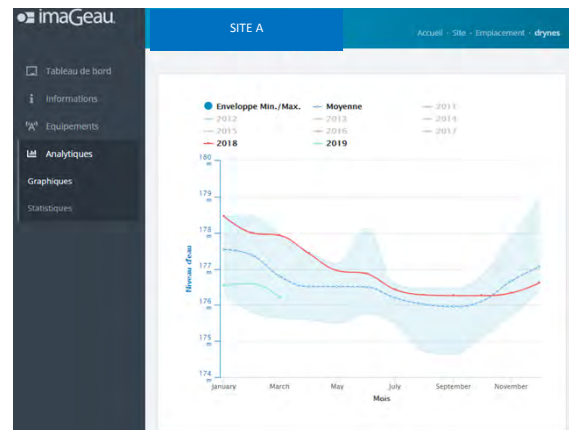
imaGeau

SITE A

Accueil · Site · Emplacement · drynes

Tableau de bord
Informations
Equipements
Analytiques
Graphiques
Statistiques

Enveloppe Min./Max. — Moyenne — 2011
— 2012 — 2013 — 2014
— 2015 — 2016 — 2017
— 2018 — 2019

Niveau d'eau

180 m
179 m
178 m
177 m
176 m
175 m
174 m

January March May July September November
Mois